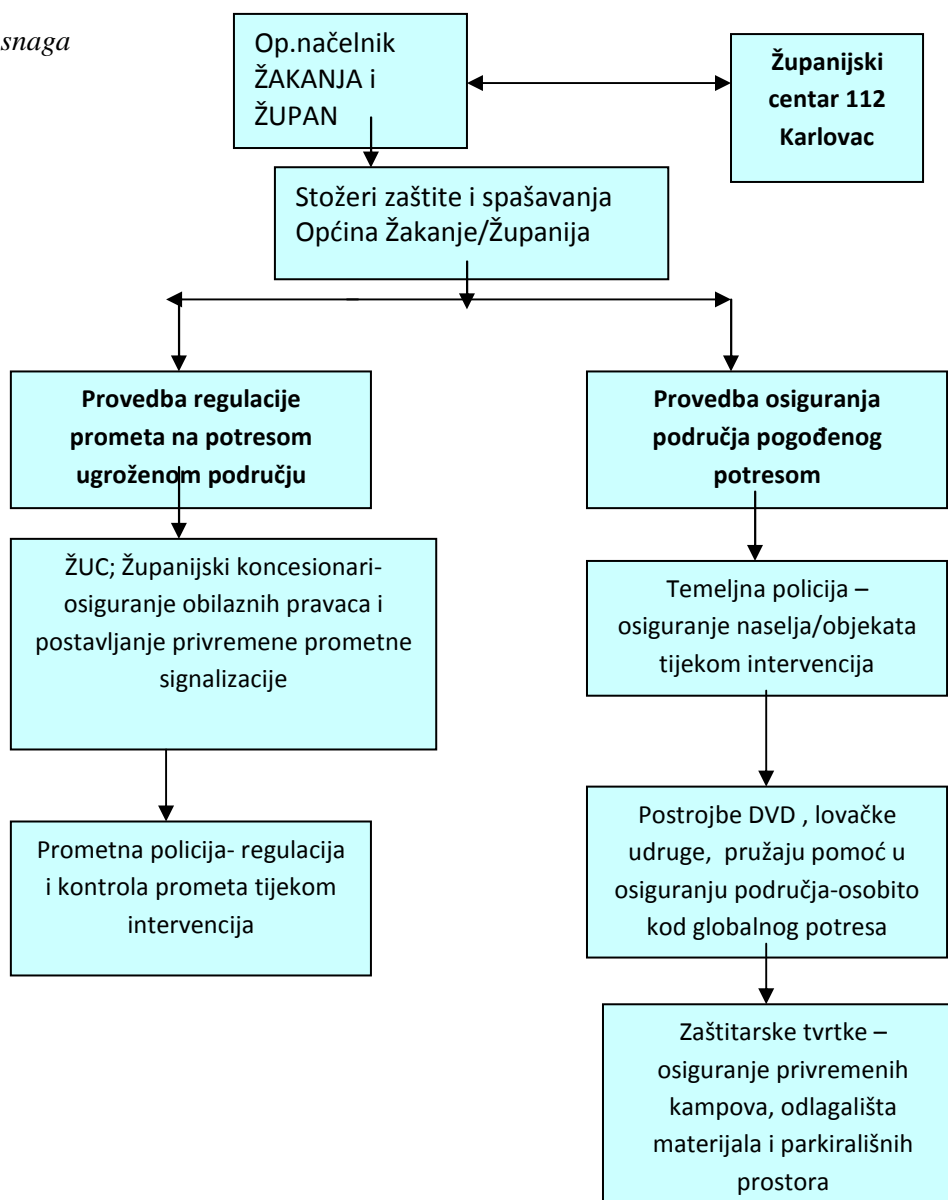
snaga

Op.načelnik ŽAKANJA i ŽUPAN

Županijski centar 112 Karlovac

Stožeri zaštite i spašavanja Općina Žakanje/Županija

Provedba regulacije prometa na potresom ugroženom području

Provedba osiguranja područja pogođenog potresom

ŽUC; Županijski koncesionari- osiguranje obilaznih pravaca i postavljanje privremene prometne signalizacije

Temeljna policija – osiguranje naselja/objekata tijekom intervencija

Prometna policija- regulacija i kontrola prometa tijekom intervencija

Postrojbe DVD , lovačke udruge, pružaju pomoć u osiguranju područja-osobito kod globalnog potresa

Zaštitarske tvrtke – osiguranje privremenih kampova, odlagališta materijala i parkirališnih prostora